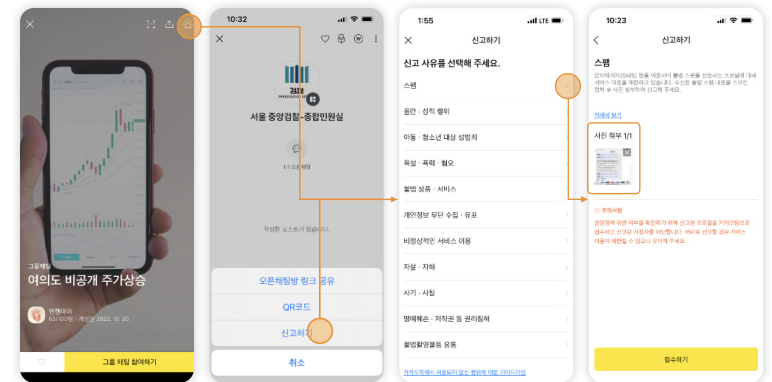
그룹채팅
여의도 비공개 주가상승
연쨍아이
63/100명 · 개설일 2022. 10. 20
그룹 채팅 참여하기

10:32
검찰
서울 중앙검찰-종합민원실
1:1 오픈채팅
작성한 포스트가 없습니다.
오픈채팅방 링크 공유
QR코드
신고하기
취소

1:55
신고하기
신고 사유를 선택해 주세요.
스팸
음란 · 성적 행위
아동 · 청소년 대상 성범죄
욕설 · 폭력 · 혐오
불법 상품 · 서비스
개인정보 무단 수집 · 유포
비정상적인 서비스 이용
자살 · 자해
사기 · 사칭
명예훼손 · 저작권 등 권리침해
불법촬영물등 유통
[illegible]

10:23
신고하기
스팸
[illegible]
자세히 보기
사진 첨부 1/1
주의사항
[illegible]
접수하기